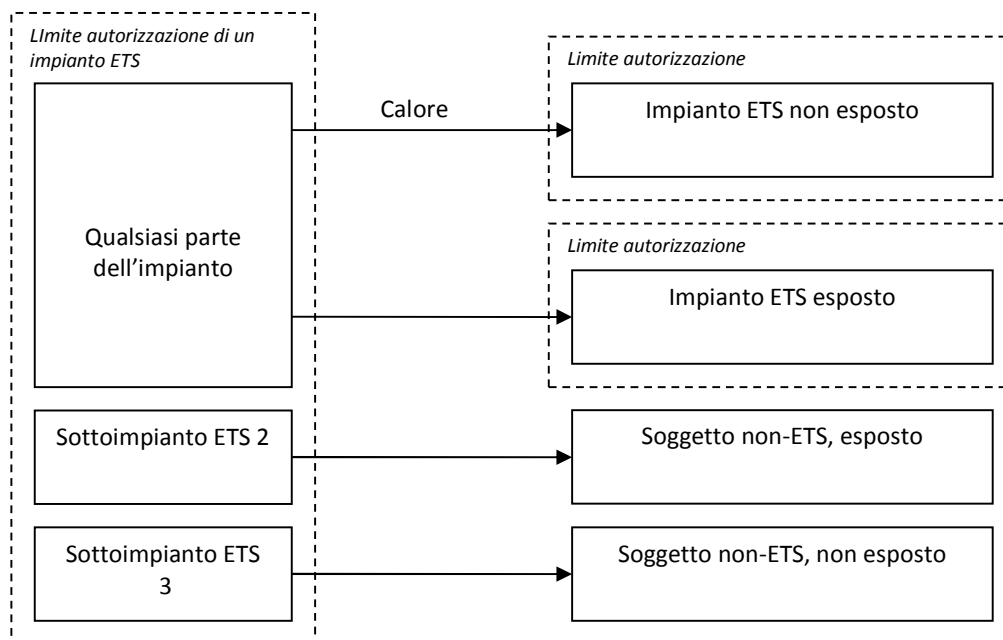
LImite autorizzazione di un impianto ETS

Qualsiasi parte dell'impianto

Sottoimpianto ETS 2

Sottoimpianto ETS 3

Calore

Limite autorizzazione

Impianto ETS non esposto

Limite autorizzazione

Impianto ETS esposto

Soggetto non-ETS, esposto

Soggetto non-ETS, non esposto